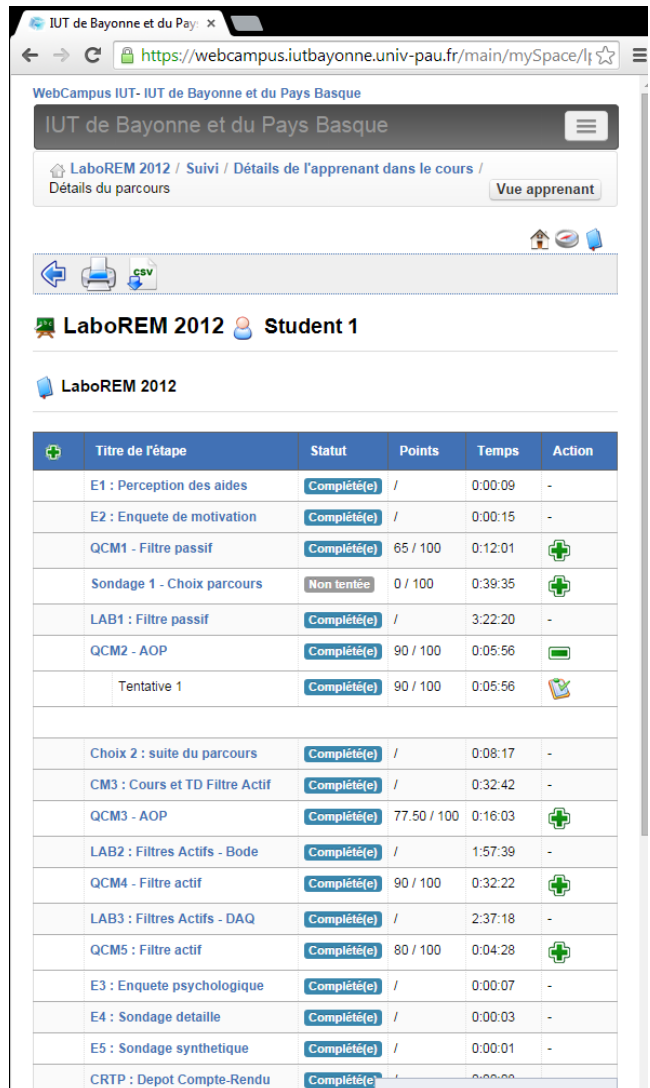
IUT de Bayonne et du Pay ×

https://webcampus.iutbayonne.univ-pau.fr/main/mySpace/l

WebCampus IUT- IUT de Bayonne et du Pays Basque

IUT de Bayonne et du Pays Basque

LaboREM 2012 / Suivi / Détails de l'apprenant dans le cours / Détails du parcours

Vue apprenant

csv

LaboREM 2012 Student 1

LaboREM 2012

| | Titre de l'étape | Statut | Points | Temps | Action |
|---|---|---|---|---|---|
| | E1 : Perception des aides | Complété(e) | / | 0:00:09 | - |
| | E2 : Enquete de motivation | Complété(e) | / | 0:00:15 | - |
| | QCM1 - Filtre passif | Complété(e) | 65 / 100 | 0:12:01 | |
| | Sondage 1 - Choix parcours | Non tentée | 0 / 100 | 0:39:35 | |
| | LAB1 : Filtre passif | Complété(e) | / | 3:22:20 | - |
| | QCM2 - AOP | Complété(e) | 90 / 100 | 0:05:56 | |
| | Tentative 1 | Complété(e) | 90 / 100 | 0:05:56 | |
| | | | | | |
| | Choix 2 : suite du parcours | Complété(e) | / | 0:08:17 | - |
| | CM3 : Cours et TD Filtre Actif | Complété(e) | / | 0:32:42 | - |
| | QCM3 - AOP | Complété(e) | 77.50 / 100 | 0:16:03 | |
| | LAB2 : Filtres Actifs - Bode | Complété(e) | / | 1:57:39 | - |
| | QCM4 - Filtre actif | Complété(e) | 90 / 100 | 0:32:22 | |
| | LAB3 : Filtres Actifs - DAQ | Complété(e) | / | 2:37:18 | - |
| | QCM5 : Filtre actif | Complété(e) | 80 / 100 | 0:04:28 | |
| | E3 : Enquete psychologique | Complété(e) | / | 0:00:07 | - |
| | E4 : Sondage detaille | Complété(e) | / | 0:00:03 | - |
| | E5 : Sondage synthetique | Complété(e) | / | 0:00:01 | - |
| | CRTP : Depot Compte-Rendu | Complété(e) | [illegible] | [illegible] | |